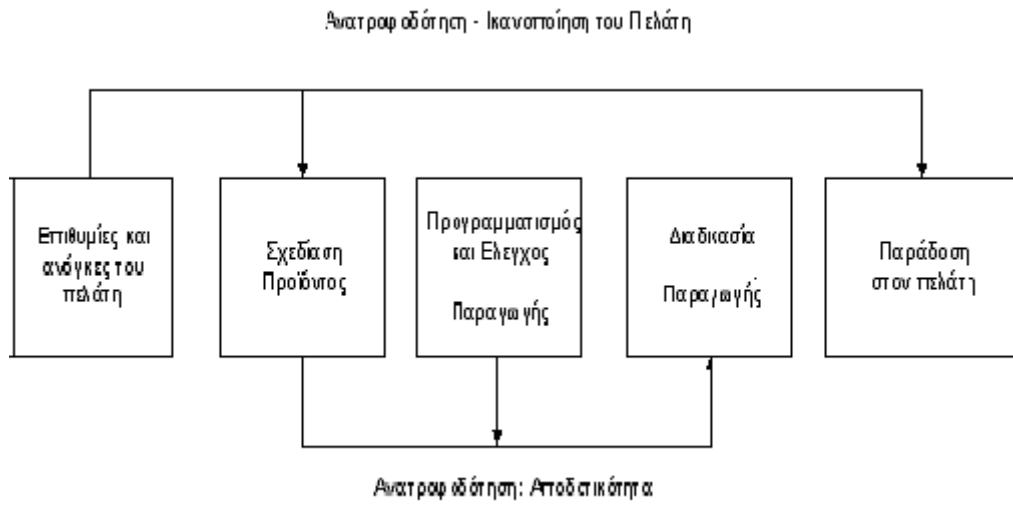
Ανατροφοδότηση - Ικανοποίηση του Πελάτη

Επιθυμίες και ανάγκες του πελάτη

Σχεδίαση Προϊόντος

Προγραμματισμός και Ελεγχος Παραγωγής

Διαδικασία Παραγωγής

Παράδοση στον πελάτη

Ανατροφοδότηση: Αποδοτικότητα